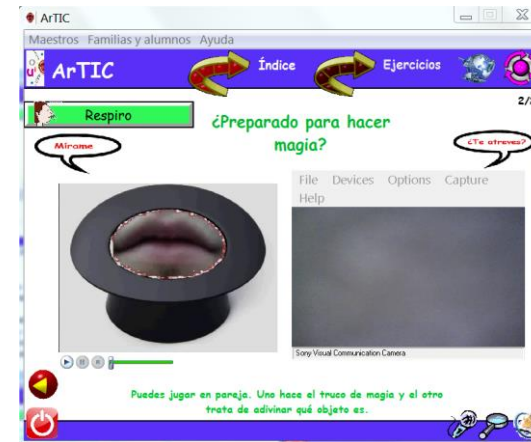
ArTIC

Maestros Familias y alumnos Ayuda

ArTIC

Índice

Ejercicios

2/

Respiro

¿Preparado para hacer magia?

Mírame

¿Te atreves?

File Devices Options Capture Help

Sony Visual Communication Camera

Puedes jugar en pareja. Uno hace el truco de magia y el otro trata de adivinar qué objeto es.